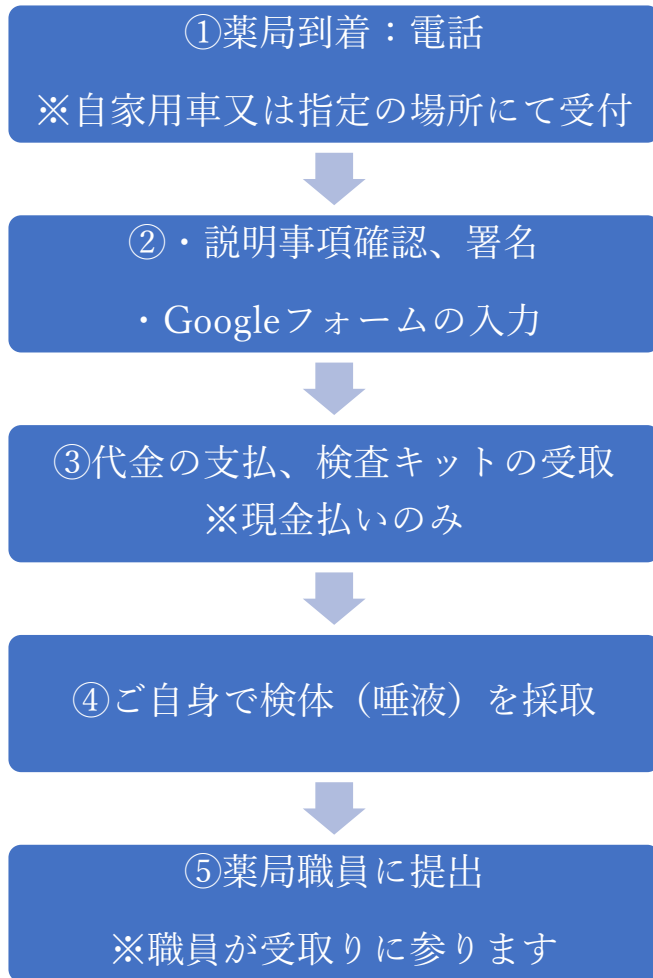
①薬局到着：電話

※自家用車又は指定の場所にて受付

②・説明事項確認、署名

・Googleフォームの入力

③代金の支払、検査キットの受取
※現金払いのみ

④ご自身で検体（唾液）を採取

⑤薬局職員に提出

※職員が受取りに参ります